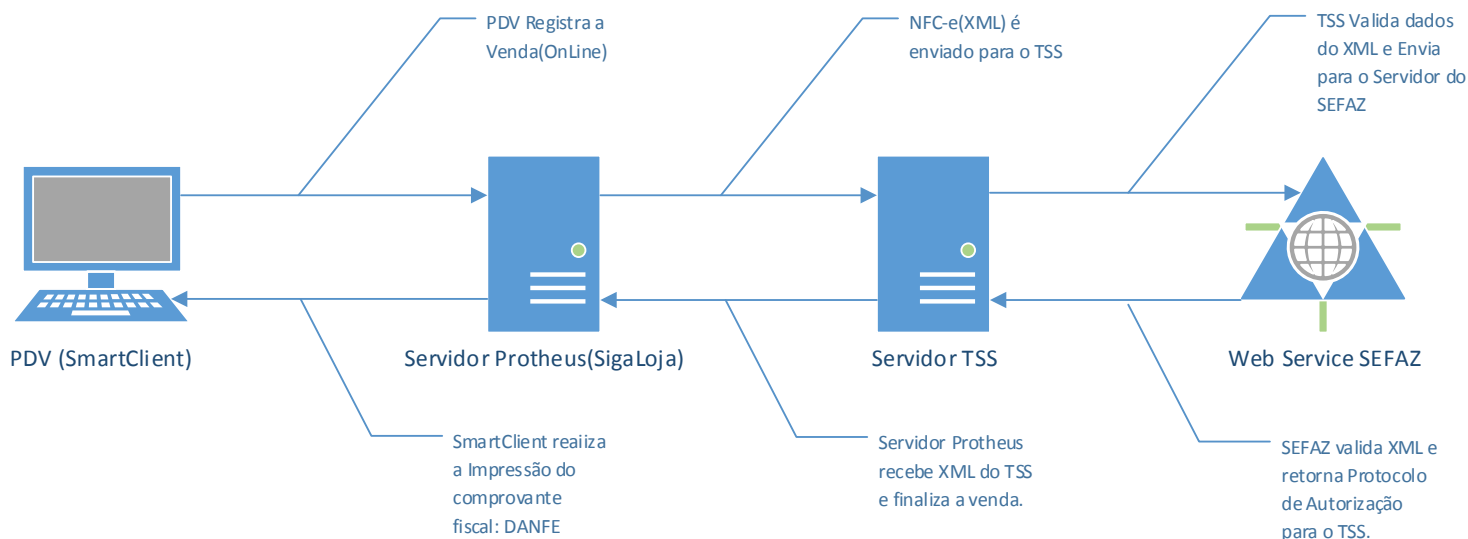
PDV Registra a Venda(OnLine)

NFC-e(XML) é enviado para o TSS

TSS Valida dados do XML e Envia para o Servidor do SEFAZ

PDV (SmartClient)

Servidor Protheus(SigaLoja)

Servidor TSS

Web Service SEFAZ

SmartClient realiza a Impressão do comprovante fiscal: DANFE

Servidor Protheus recebe XML do TSS e finaliza a venda.

SEFAZ valida XML e retorna Protocolo de Autorização para o TSS.